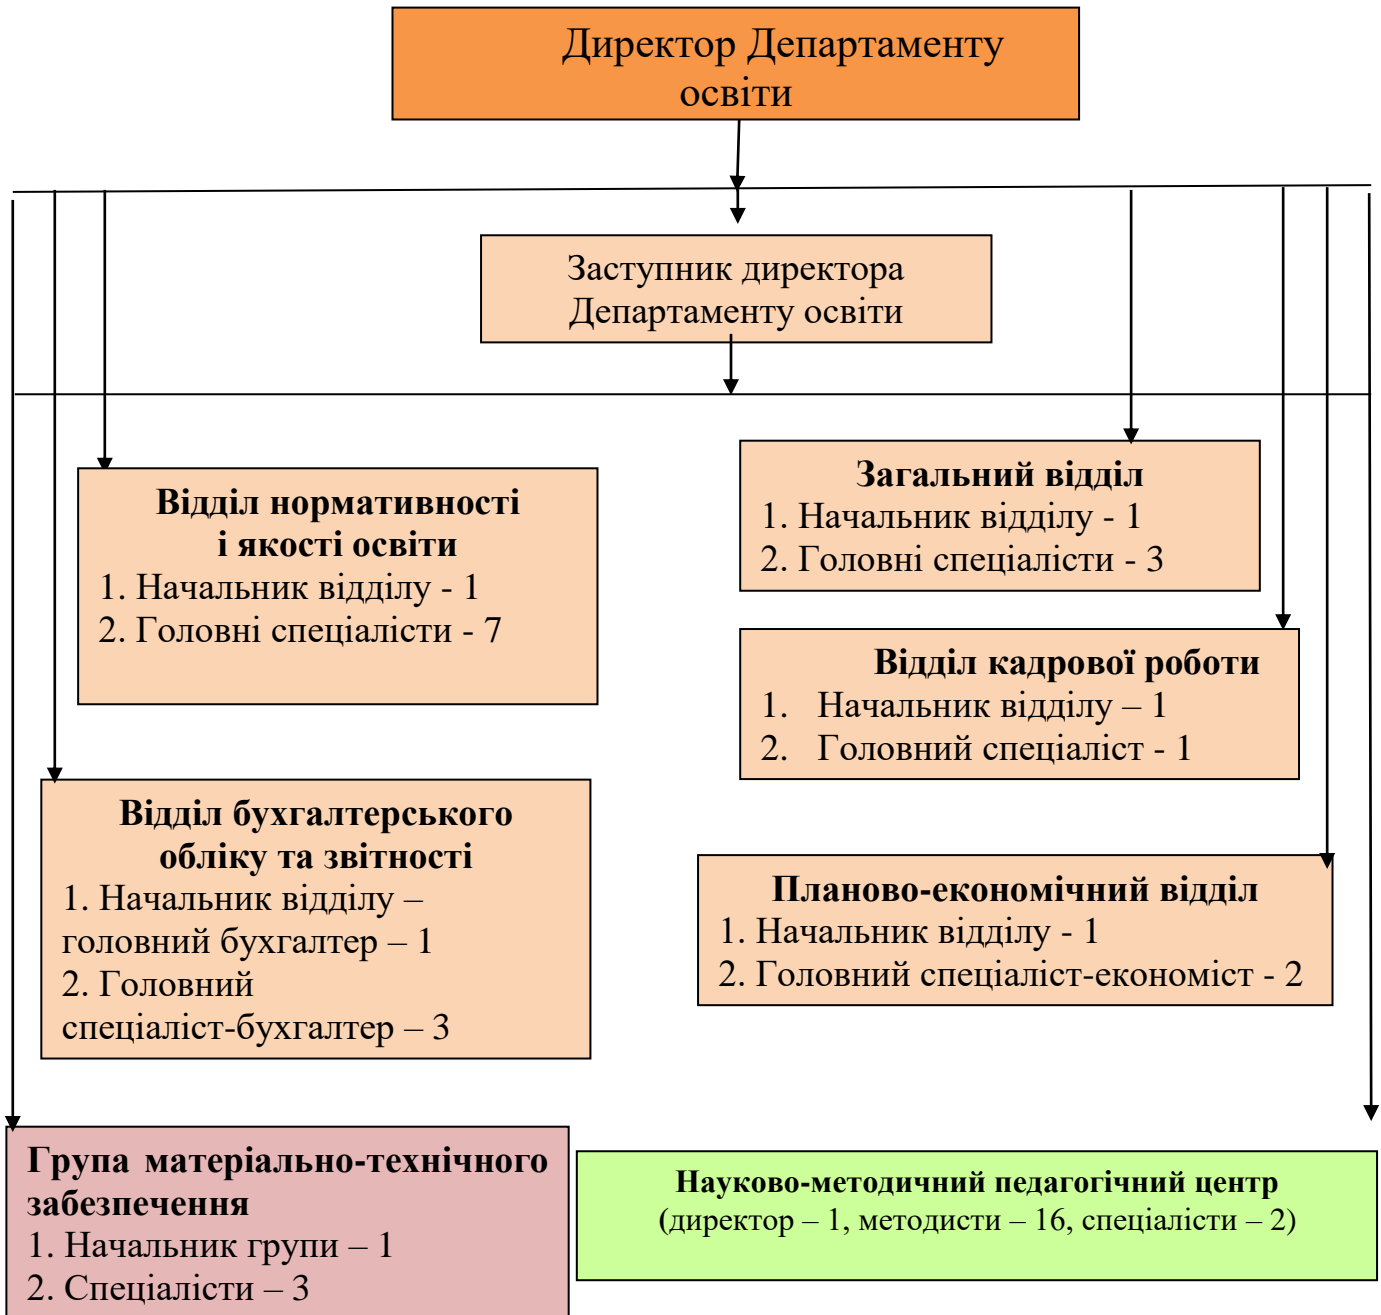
Директор Департаменту освіти

Заступник директора Департаменту освіти

**Відділ нормативності і якості освіти**
1. Начальник відділу - 1
2. Головні спеціалісти - 7

**Загальний відділ**
1. Начальник відділу - 1
2. Головні спеціалісти - 3

**Відділ кадрової роботи**
1. Начальник відділу – 1
2. Головний спеціаліст - 1

**Відділ бухгалтерського обліку та звітності**
1. Начальник відділу – головний бухгалтер – 1
2. Головний спеціаліст-бухгалтер – 3

**Планово-економічний відділ**
1. Начальник відділу - 1
2. Головний спеціаліст-економіст - 2

**Група матеріально-технічного забезпечення**
1. Начальник групи – 1
2. Спеціалісти – 3

**Науково-методичний педагогічний центр**
(директор – 1, методисти – 16, спеціалісти – 2)